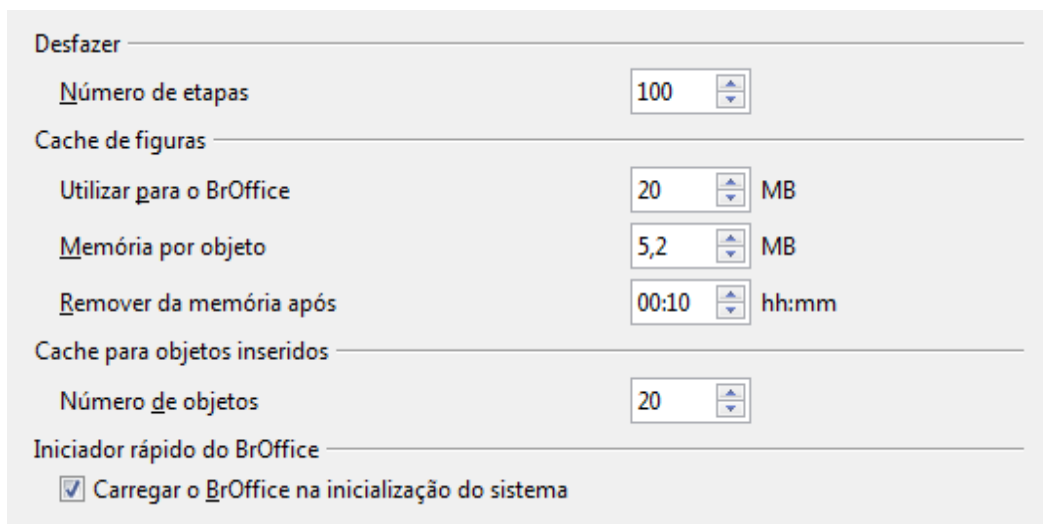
Desfazer

Número de etapas 100

Cache de figuras

Utilizar para o BrOffice 20 MB

Memória por objeto 5,2 MB

Remover da memória após 00:10 hh:mm

Cache para objetos inseridos

Número de objetos 20

Iniciador rápido do BrOffice

Carregar o BrOffice na inicialização do sistema